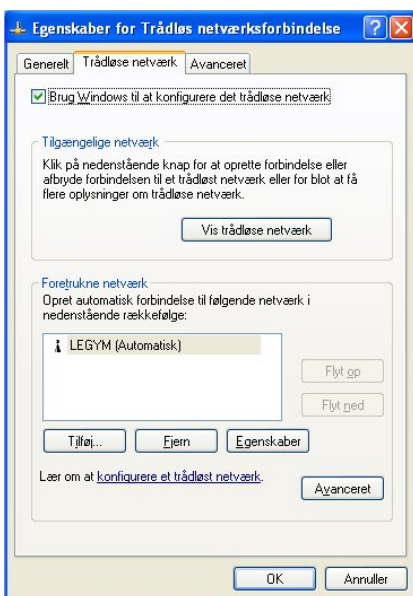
Egenskaber for Trådløs netværksforbindelse

Generelt | Trådløse netværk | Avanceret

Brug Windows til at konfigurere det trådløse netværk

Tilgængelige netværk

Klik på nedenstående knap for at oprette forbindelse eller afbryde forbindelsen til et trådløst netværk eller for blot at få flere oplysninger om trådløse netværk.

Vis trådløse netværk

Foretrukne netværk

Opret automatisk forbindelse til følgende netværk i nedenstående rækkefølge:

LEGYM (Automatisk)

Flyt op

Flyt ned

Tilføj...

Fjern

Egenskaber

Lær om at konfigurere et trådløst netværk.

Avanceret

OK

Annuller